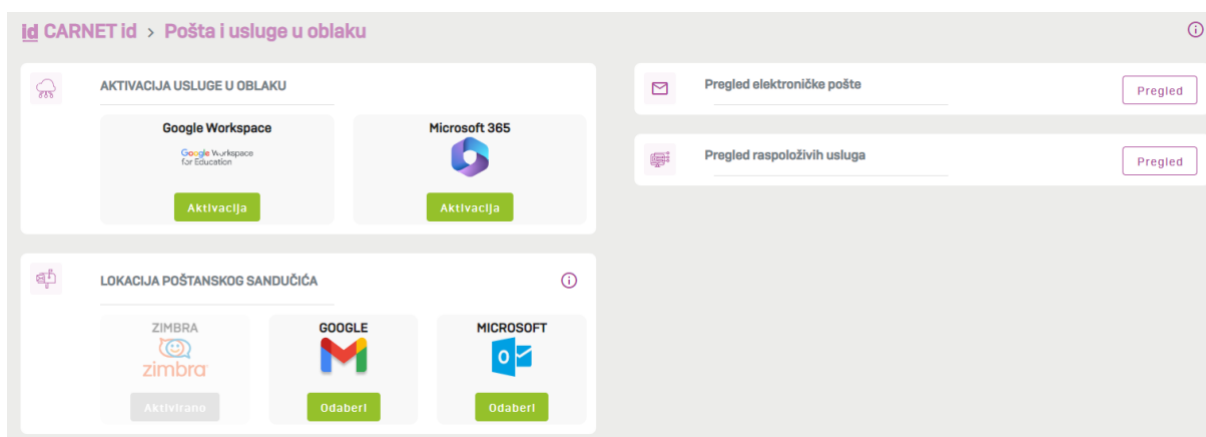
id CARNET id > Pošta i usluge u oblaku

AKTIVACIJA USLUGE U OBLAKU

Google Workspace
Google Workspace for Education
Aktivacija

Microsoft 365
Aktivacija

LOKACIJA POŠTANSKOG SANDUČIĆA

ZIMBRA
zimbra
Aktivirano

GOOGLE
Odaberi

MICROSOFT
Odaberi

Pregled elektroničke pošte
Pregled

Pregled raspoloživih usluga
Pregled